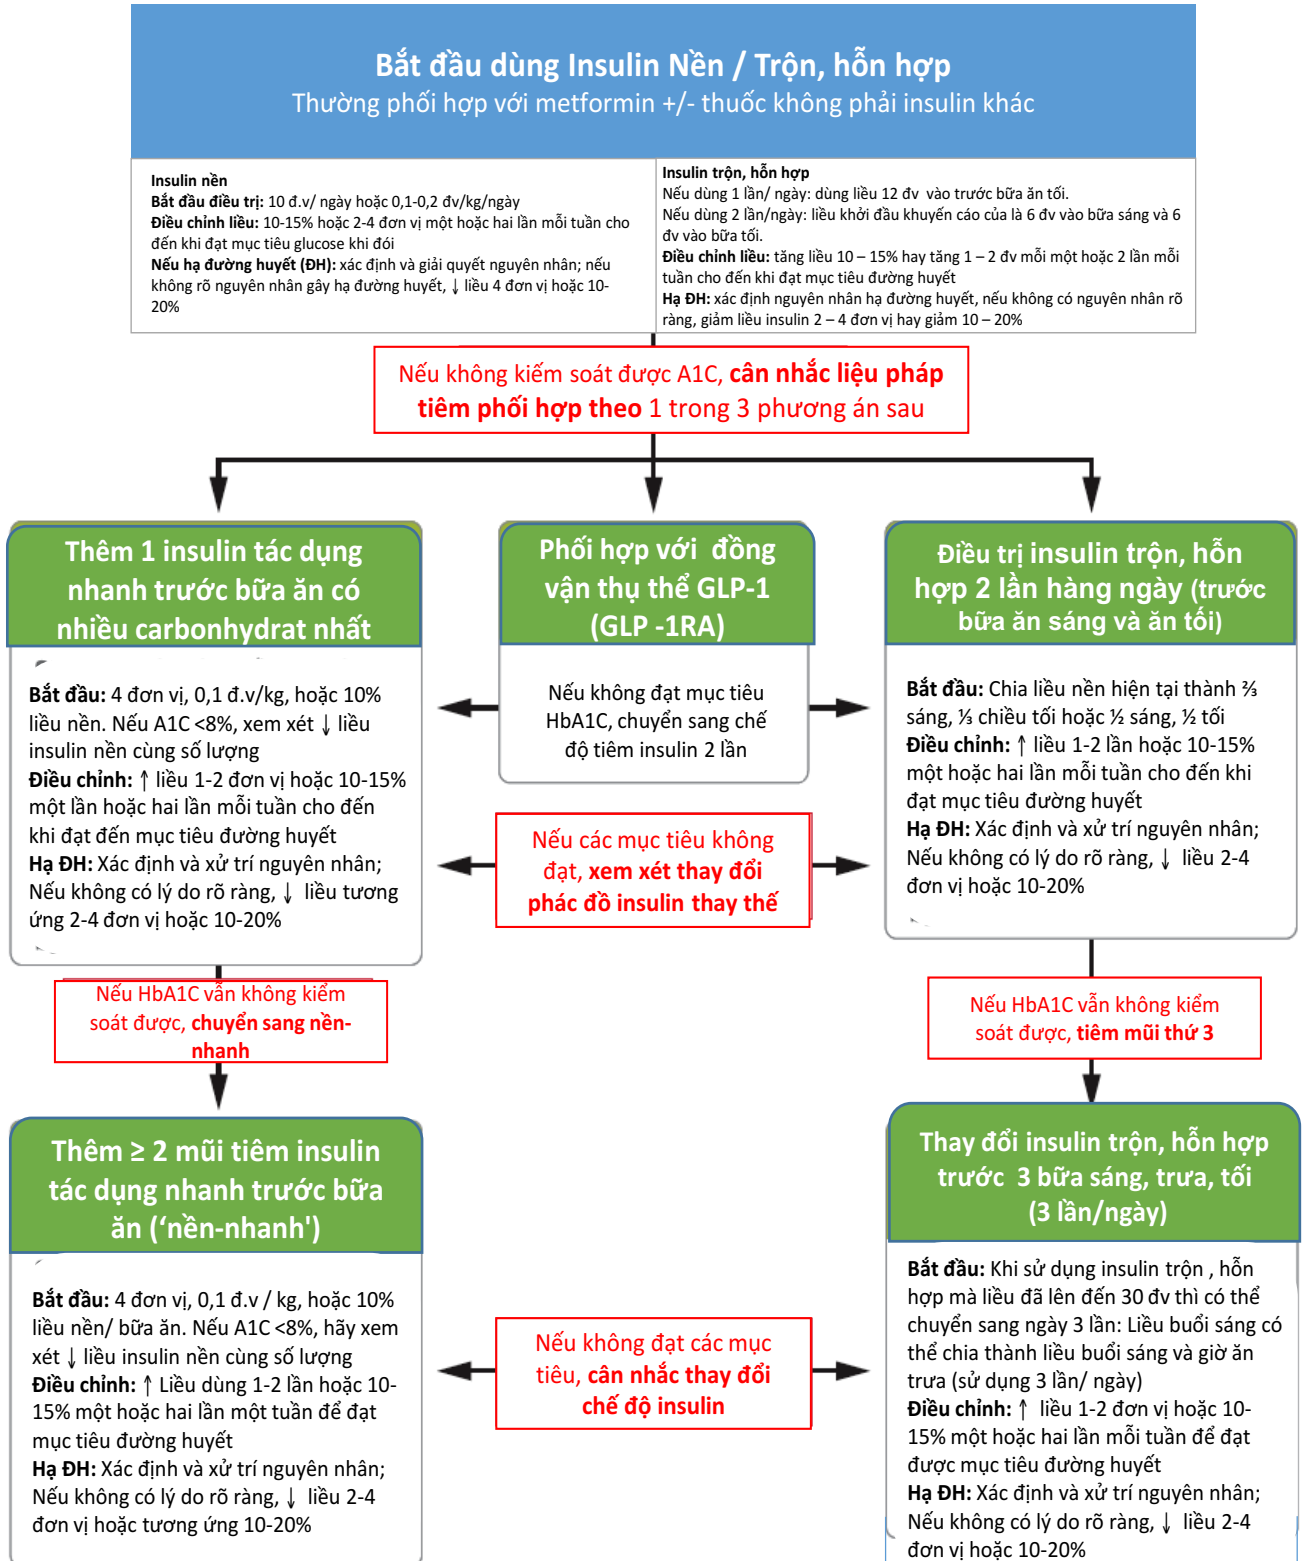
Bắt đầu dùng Insulin Nền / Trộn, hỗn hợp
Thường phối hợp với metformin +/- thuốc không phải insulin khác

Insulin nền
Bắt đầu điều trị: 10 đ.v/ ngày hoặc 0,1-0,2 đv/kg/ngày
Điều chỉnh liều: 10-15% hoặc 2-4 đơn vị một hoặc hai lần mỗi tuần cho đến khi đạt mục tiêu glucose khi đói
Nếu hạ đường huyết (ĐH): xác định và giải quyết nguyên nhân; nếu không rõ nguyên nhân gây hạ đường huyết, ↓ liều 4 đơn vị hoặc 10-20%

Insulin trộn, hỗn hợp
Nếu dùng 1 lần/ ngày: dùng liều 12 đv vào trước bữa ăn tối.
Nếu dùng 2 lần/ngày: liều khởi đầu khuyến cáo của là 6 đv vào bữa sáng và 6 đv vào bữa tối.
Điều chỉnh liều: tăng liều 10 – 15% hay tăng 1 – 2 đv mỗi một hoặc 2 lần mỗi tuần cho đến khi đạt mục tiêu đường huyết
Hạ ĐH: xác định nguyên nhân hạ đường huyết, nếu không có nguyên nhân rõ ràng, giảm liều insulin 2 – 4 đơn vị hay giảm 10 – 20%

Nếu không kiểm soát được A1C, cân nhắc liệu pháp tiêm phối hợp theo 1 trong 3 phương án sau

Thêm 1 insulin tác dụng nhanh trước bữa ăn có nhiều carbonhydrat nhất

Bắt đầu: 4 đơn vị, 0,1 đ.v/kg, hoặc 10% liều nền. Nếu A1C <8%, xem xét ↓ liều insulin nền cùng số lượng
Điều chỉnh: ↑ liều 1-2 đơn vị hoặc 10-15% một lần hoặc hai lần mỗi tuần cho đến khi đạt đến mục tiêu đường huyết
Hạ ĐH: Xác định và xử trí nguyên nhân; Nếu không có lý do rõ ràng, ↓ liều tương ứng 2-4 đơn vị hoặc 10-20%

Phối hợp với đồng vận thụ thể GLP-1 (GLP -1RA)

Nếu không đạt mục tiêu HbA1C, chuyển sang chế độ tiêm insulin 2 lần

Nếu các mục tiêu không đạt, xem xét thay đổi phác đồ insulin thay thế

Điều trị insulin trộn, hỗn hợp 2 lần hàng ngày (trước bữa ăn sáng và ăn tối)

Bắt đầu: Chia liều nền hiện tại thành ⅔ sáng, ⅓ chiều tối hoặc ½ sáng, ½ tối
Điều chỉnh: ↑ liều 1-2 lần hoặc 10-15% một hoặc hai lần mỗi tuần cho đến khi đạt mục tiêu đường huyết
Hạ ĐH: Xác định và xử trí nguyên nhân; Nếu không có lý do rõ ràng, ↓ liều 2-4 đơn vị hoặc 10-20%

Nếu HbA1C vẫn không kiểm soát được, chuyển sang nền-nhanh

Nếu HbA1C vẫn không kiểm soát được, tiêm mũi thứ 3

Thêm ≥ 2 mũi tiêm insulin tác dụng nhanh trước bữa ăn ('nền-nhanh')

Bắt đầu: 4 đơn vị, 0,1 đ.v / kg, hoặc 10% liều nền/ bữa ăn. Nếu A1C <8%, hãy xem xét ↓ liều insulin nền cùng số lượng
Điều chỉnh: ↑ Liều dùng 1-2 lần hoặc 10-15% một hoặc hai lần một tuần để đạt mục tiêu đường huyết
Hạ ĐH: Xác định và xử trí nguyên nhân; Nếu không có lý do rõ ràng, ↓ liều 2-4 đơn vị hoặc tương ứng 10-20%

Nếu không đạt các mục tiêu, cân nhắc thay đổi chế độ insulin

Thay đổi insulin trộn, hỗn hợp trước 3 bữa sáng, trưa, tối (3 lần/ngày)

Bắt đầu: Khi sử dụng insulin trộn , hỗn hợp mà liều đã lên đến 30 đv thì có thể chuyển sang ngày 3 lần: Liều buổi sáng có thể chia thành liều buổi sáng và giờ ăn trưa (sử dụng 3 lần/ ngày)
Điều chỉnh: ↑ liều 1-2 đơn vị hoặc 10-15% một hoặc hai lần mỗi tuần để đạt được mục tiêu đường huyết
Hạ ĐH: Xác định và xử trí nguyên nhân; Nếu không có lý do rõ ràng, ↓ liều 2-4 đơn vị hoặc 10-20%